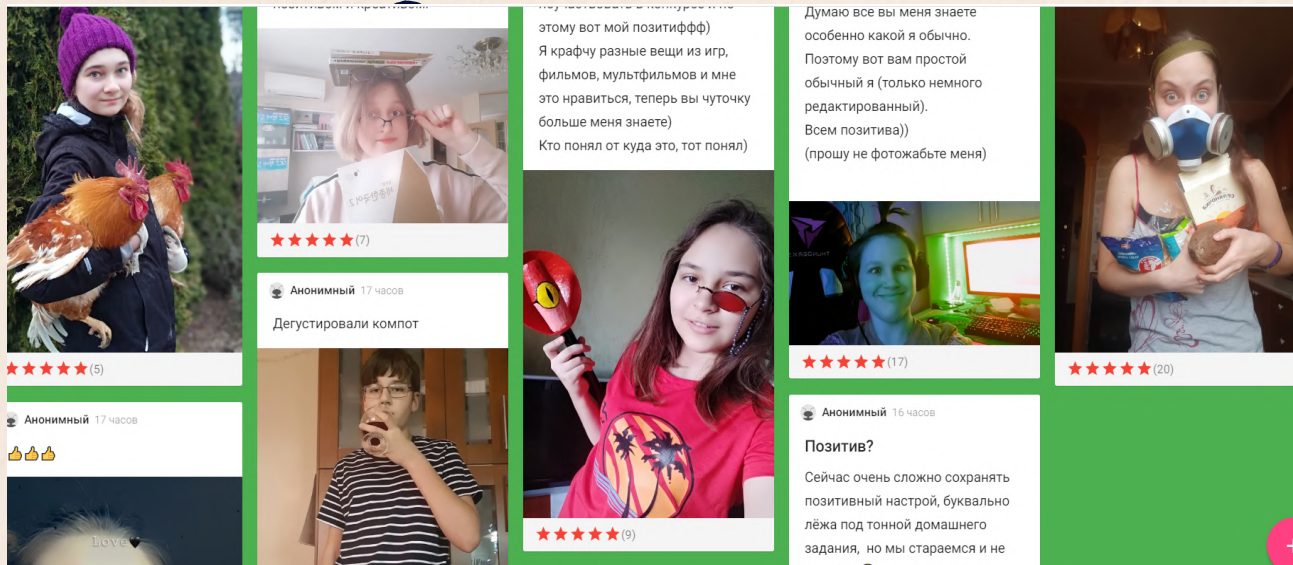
★★★★★(5)

Анонимный 17 часов

👍👍👍

Love♥

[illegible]

★★★★★(7)

Анонимный 17 часов

Дегустировали компот

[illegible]
этому вот мой позитифф)
Я крафчу разные вещи из игр, фильмов, мультфильмов и мне это нравиться, теперь вы чуточку больше меня знаете)
Кто понял от куда это, тот понял)

★★★★★(9)

Думаю все вы меня знаете особенно какой я обычно.
Поэтому вот вам простой обычный я (только немного редактированный).
Всем позитива))
(прошу не фотожабьте меня)

★★★★★(17)

Анонимный 16 часов

Позитив?

Сейчас очень сложно сохранять позитивный настрой, буквально лёжа под тонной домашнего задания, но мы стараемся и не

★★★★★(20)